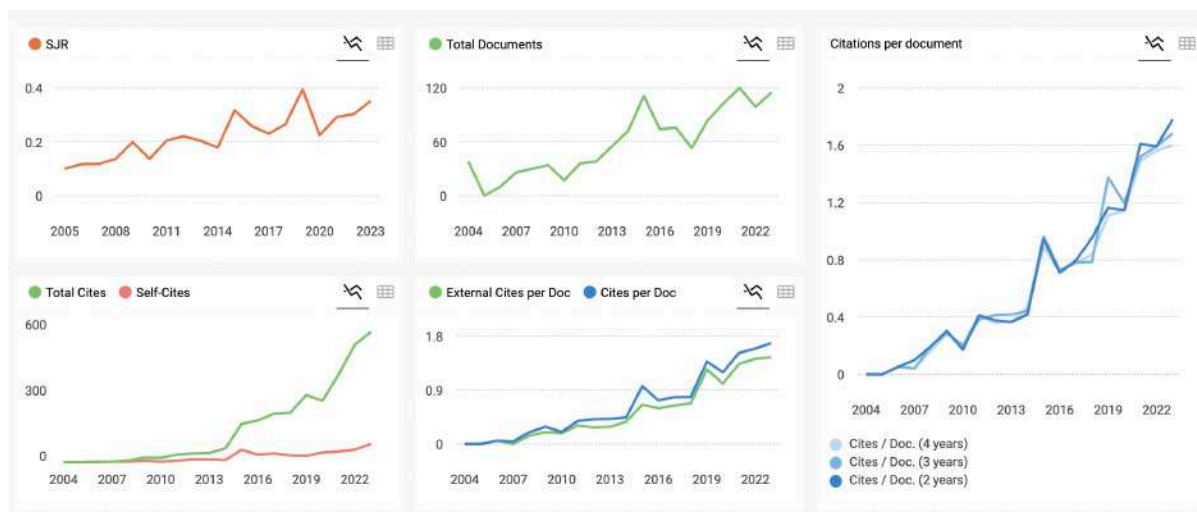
SJR

0.4
0.2
0

2005 2008 2011 2014 2017 2020 2023

Total Documents

120
60
0

2004 2007 2010 2013 2016 2019 2022

Citations per document

2
1.6
1.2
0.8
0.4
0

2004 2007 2010 2013 2016 2019 2022

Cites / Doc. (4 years)
Cites / Doc. (3 years)
Cites / Doc. (2 years)

Total Cites Self-Cites

600
300
0

2004 2007 2010 2013 2016 2019 2022

External Cites per Doc Cites per Doc

1.8
0.9
0

2004 2007 2010 2013 2016 2019 2022